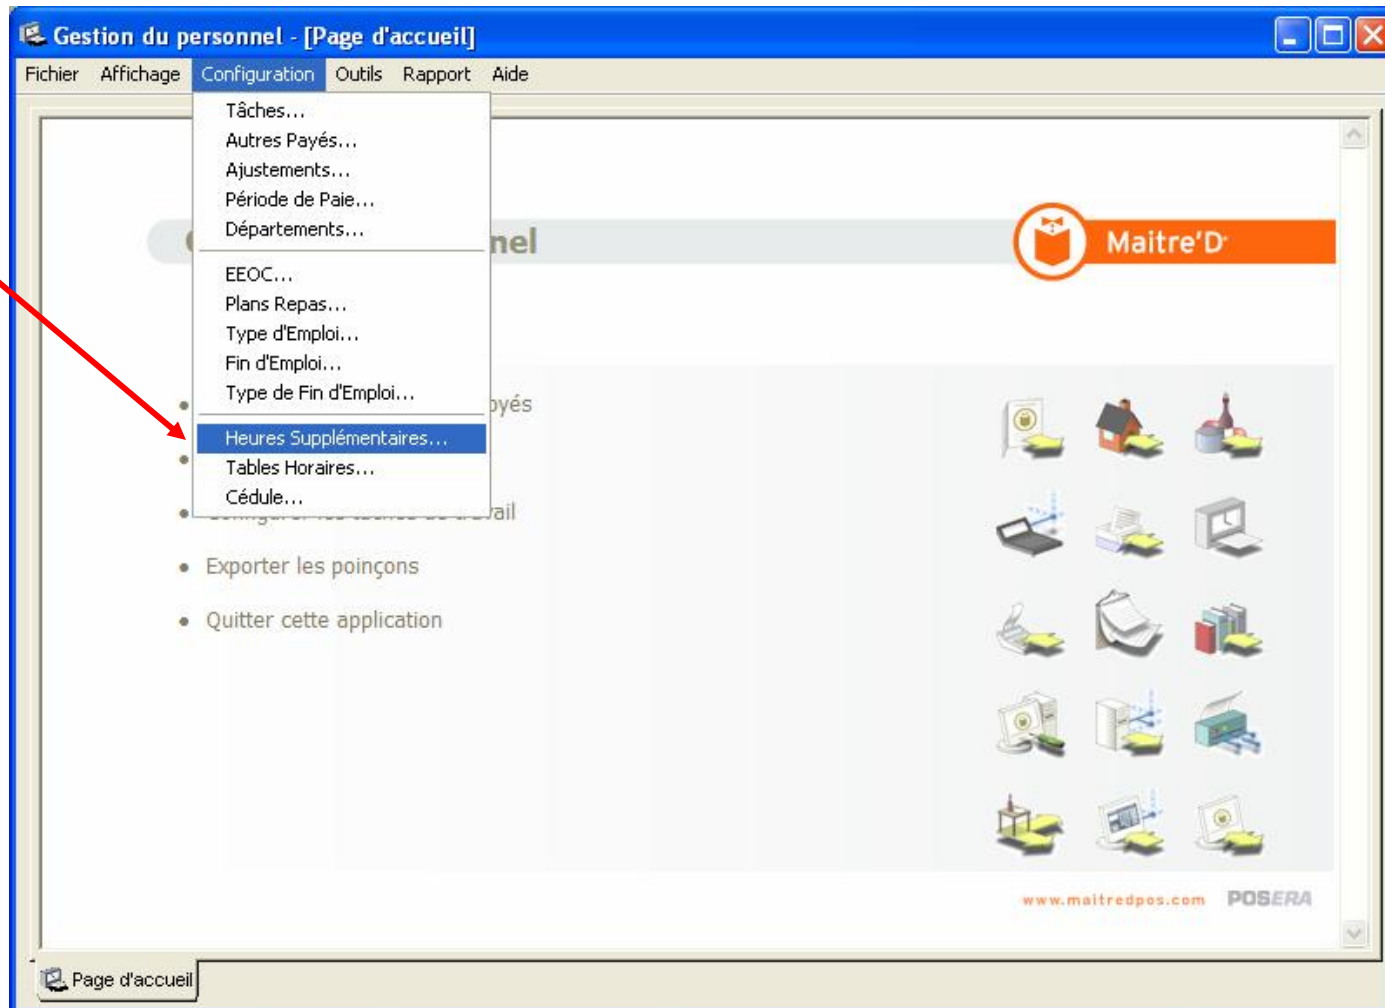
Gestion du personnel - [Page d'accueil]

Fichier Affichage Configuration Outils Rapport Aide

Tâches...
Autres Payés...
Ajustements...
Période de Paie...
Départements...
EEOC...
Plans Repas...
Type d'Emploi...
Fin d'Emploi...
Type de Fin d'Emploi...
Heures Supplémentaires...
Tables Horaires...
Cédule...

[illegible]nel

Maitre'D

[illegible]yés

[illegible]ail

• Exporter les poinçons

• Quitter cette application

www.maitredpos.com POSERA

Page d'accueil